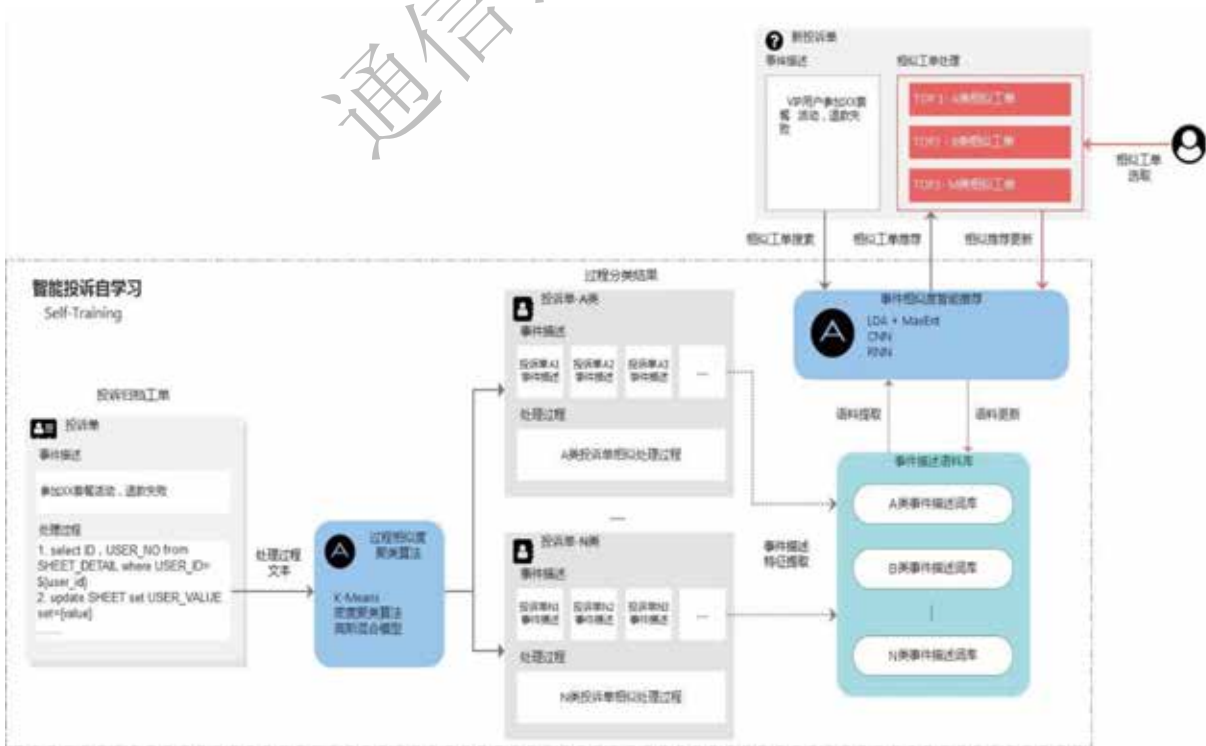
通信

新投诉单

事件描述

相似工单处理

VIP用户参加XX套餐 活动，退款失败

TOP 1 - A类相似工单

TOP 2 - B类相似工单

TOP 3 - N类相似工单

相似工单选取

相似工单搜索

相似工单推荐

相似推荐更新

智能投诉自学习

Self-Training

过程分类结果

投诉单-A类

事件描述

投诉单A1 事件描述

投诉单A2 事件描述

投诉单A3 事件描述

...

处理过程

A类投诉单相似处理过程

事件相似度智能推荐

LDA + MaxEnt

CNN

RNN

语料提取

语料更新

投诉归档工单

投诉单

事件描述

参加XX套餐活动，退款失败

处理过程

1. select ID , USER_NO from SHEET_DETAIL where USER_ID=${user_id}
2. update SHEET set USER_VALUE set={value}
......

处理过程文本

过程相似度聚类算法

K-Means
密度聚类算法
高斯混合模型

...

投诉单-N类

事件描述

投诉单N1 事件描述

投诉单N2 事件描述

投诉单N3 事件描述

...

处理过程

N类投诉单相似处理过程

事件描述特征提取

事件描述语料库

A类事件描述词库

B类事件描述词库

N类事件描述词库